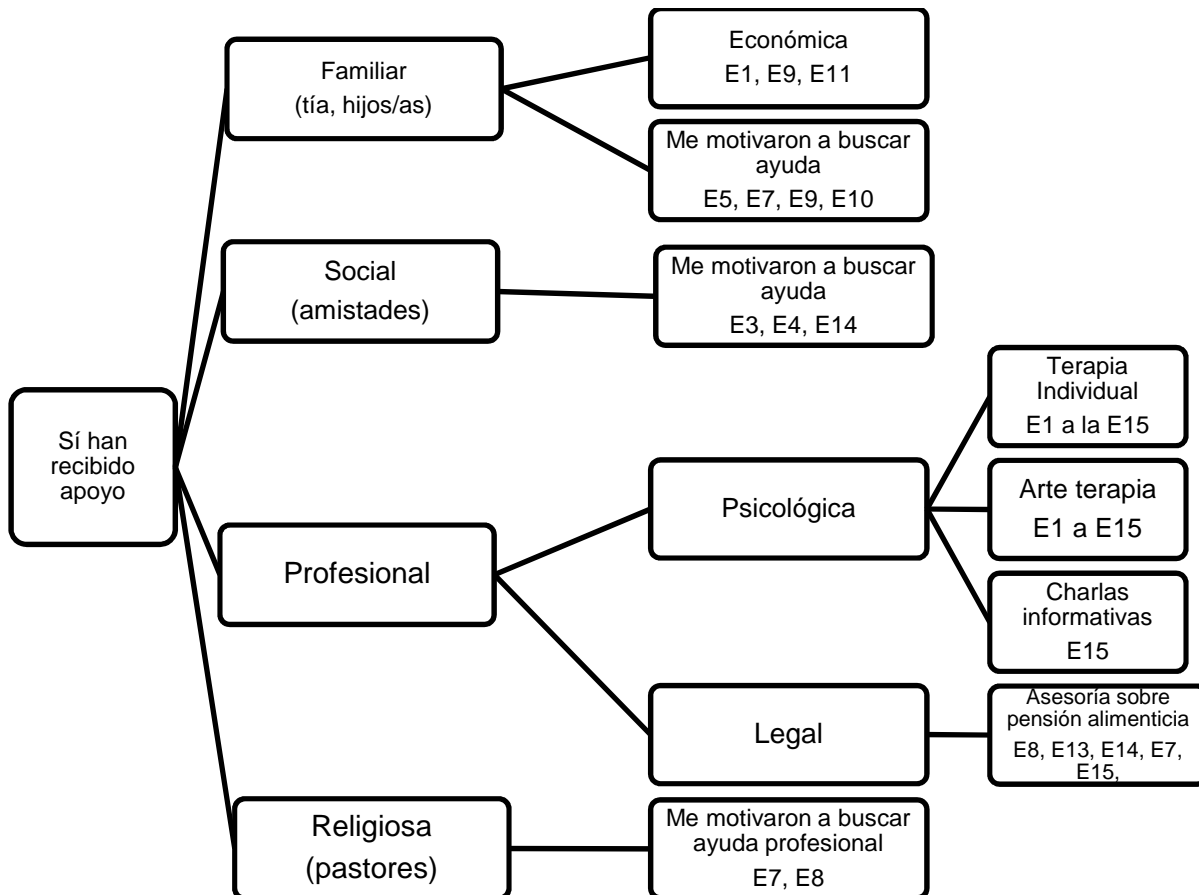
Sí han recibido apoyo

Familiar (tía, hijos/as)

Económica E1, E9, E11

Me motivaron a buscar ayuda E5, E7, E9, E10

Social (amistades)

Me motivaron a buscar ayuda E3, E4, E14

Profesional

Psicológica

Terapia Individual E1 a la E15

Arte terapia E1 a E15

Charlas informativas E15

Legal

Asesoría sobre pensión alimenticia E8, E13, E14, E7, E15,

Religiosa (pastores)

Me motivaron a buscar ayuda profesional E7, E8